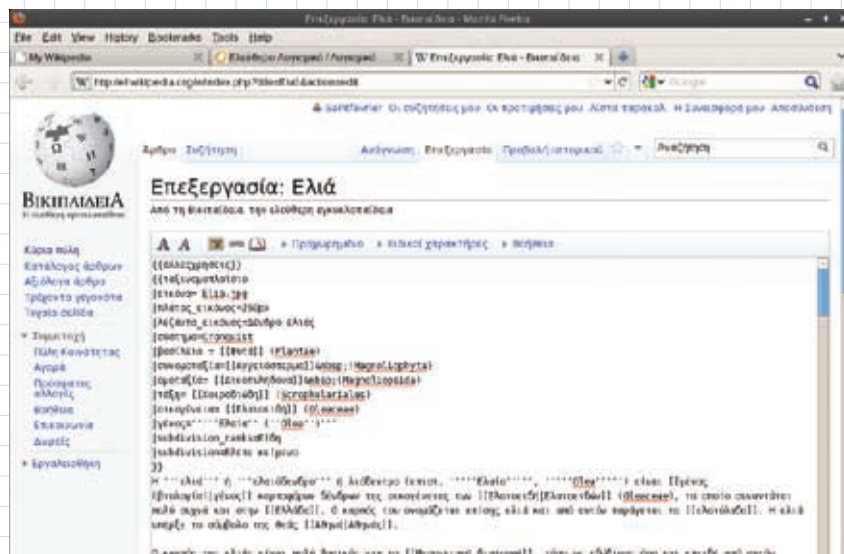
Επεξεργασία: Ελιά - Βικιπαίδεια - Mozilla Firefox

File Edit View History Bookmarks Tools Help

My Wikipedia

Ελεύθερο Λογισμικό / Λογισμικό

W Επεξεργασία: Ελιά - Βικιπαίδεια

W http://el.wikipedia.org/w/index.php?title=Ελιά&action=edit

Google

SantaFourier Οι συζητήσεις μου Οι προτιμήσεις μου Λίστα παρακολ. Η Συνεισφορά μου Αποσύνδεση

ΒικιπαίδειΑ
Η ελεύθερη εγκυκλοπαίδεια

Άρθρο Συζήτηση

Ανάγνωση Επεξεργασία Προβολή ιστορικού

Αναζήτηση

Επεξεργασία: Ελιά

Από τη Βικιπαίδεια, την ελεύθερη εγκυκλοπαίδεια

Κύρια πύλη
Κατάλογος άρθρων
Αξιόλογα άρθρα
Τρέχοντα γεγονότα
Τυχαία σελίδα

Συμμετοχή
Πύλη Κοινότητας
Αγορά
Πρόσφατες αλλαγές
Βοήθεια
Επικοινωνία
Δωρεές

Εργαλειοθήκη

A A

Προχωρημένο

Ειδικοί χαρακτήρες

Βοήθεια

{{αλλαγχρησεις}}
{{ταξινομηπλαίσιο
|εικόνα= Ελιά.jpg
|πλάτος_εικόνας=250px
|λεζάντα_εικόνας=Δέντρο ελιάς
|σύστημα=Cronquist
|βασίλειο = [[Φυτά]] (Plantae)
|συνομοταξία=[[Αγγειόσπερμα]]&nbsp;(Magnoliophyta)
|ομοταξία= [[Δικοτυλήδονα]]&nbsp;(Magnoliopsida)
|τάξη= [[Σκροφουλαριώδη]] (Scrophulariales)
|οικογένεια= [[Ελαιοειδή]] (Oleaceae)
|γένος=''''Ελαία'''' (''Olea'')
|subdivision_ranks=Είδη
|subdivision=Βλέπε κείμενο
}}
Η '''ελιά''' ή '''ελαιόδενδρο''' ή ελαιόδεντρο (επιστ. '''''Ελαία''''', '''''Olea''''') είναι [[γένος (βιολογία)|γένος]] καρποφόρων δένδρων της οικογένειας των [[Ελαιοειδή|Ελαιοειδών]] (Oleaceae), το οποίο συναντάται πολύ συχνά και στην [[Ελλάδα]]. Ο καρπός του ονομάζεται επίσης ελιά και από αυτόν παράγεται το [[ελαιόλαδο]]. Η ελιά υπήρξε το σύμβολο της θεάς [[Αθηνά|Αθηνάς]].

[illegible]